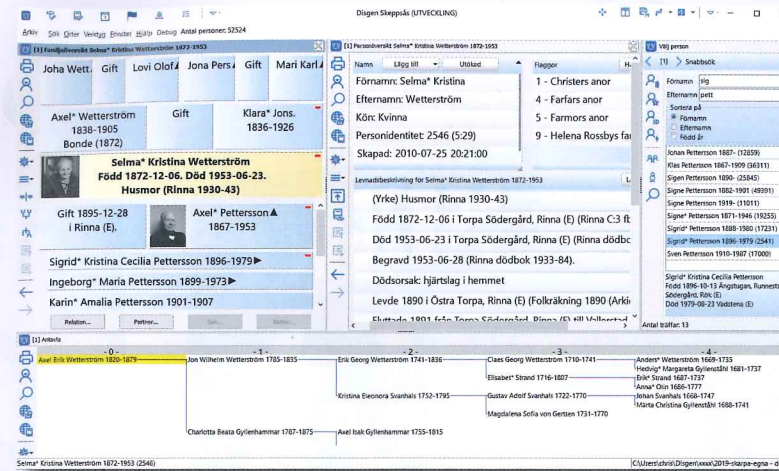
Arkiv Sök Orter Verktyg Fönster Hjälp Debug Antal personer: 52524

Disgen Skeppsås (UTVECKLING)

[1] Familjeöversikt Selma* Kristina Wetterström 1872-1953

Joha Wett. Gift Lovi Olof Jona Pers Gift Mari Karl

Axel* Wetterström 1838-1905 Bonde (1872)

Gift

Klara* Jons. 1836-1926

Selma* Kristina Wetterström Född 1872-12-06. Död 1953-06-23. Husmor (Rinna 1930-43)

Gift 1895-12-28 i Rinna (E).

Axel* Pettersson▲ 1867-1953

Sigrid* Kristina Cecilia Pettersson 1896-1979►

Ingeborg* Maria Pettersson 1899-1973►

Karin* Amalia Pettersson 1901-1907

Relation... Partner...

[1] Personöversikt Selma* Kristina Wetterström 1872-1953

Namn Lägg till Utökad

Förnamn: Selma* Kristina

Efternamn: Wetterström

Kön: Kvinna

Personidentitet: 2546 (5:29)

Skapad: 2010-07-25 20:21:00

Flaggor

1 - Christers anor

4 - Farfars anor

5 - Farmors anor

9 - Helena Rossbys fa

Levnadsbeskrivning för Selma* Kristina Wetterström 1872-1953

(Yrke) Husmor (Rinna 1930-43)

Född 1872-12-06 i Torpa Södergård, Rinna (E) (Rinna C:3 f

Död 1953-06-23 i Torpa Södergård, Rinna (E) (Rinna dödbc

Begravd 1953-06-28 (Rinna dödbok 1933-84).

Dödsorsak: hjärtslag i hemmet

Levde 1890 i Östra Torpa, Rinna (E) (Folkräkning 1890 (Arki

Välj person

[1] Snabbsök

Förnamn sig

Efternamn pett

Sortera på

Förnamn

Efternamn

Född år

Johan Pettersson 1887- (12859)

Klas Pettersson 1867-1909 (36311)

Sigen Pettersson 1890- (25845)

Signe Pettersson 1882-1901 (49391)

Signe Pettersson 1919- (11011)

Signe* Pettersson 1871-1946 (19255)

Sigrid* Pettersson 1888-1980 (17231)

Sigrid* Pettersson 1896-1979 (2541)

Sven Pettersson 1910-1987 (17000)

Sigrid* Kristina Cecilia Pettersson Född 1896-10-13 Ängstugan, Runnest Södergård, Rök (E) Död 1979-06-23 Vadstena (E)

Antal träffar: 13

[1] Antavla

-0- -1- -2- -3- -4-

Axel Erik Wetterström 1820-1879

Jon Wilhelm Wetterström 1785-1835

Erik Georg Wetterström 1741-1836

Claes Georg Wetterström 1710-1741

Anders* Wetterström 1669-1735

Hedvig* Margareta Gyllenståhl 1681-1737

Elisabet* Strand 1716-1807

Erik* Strand 1687-1737

Anna* Olin 1686-1777

Kristina Eleonora Svanhals 1752-1795

Gustav Adolf Svanhals 1722-1770

Johan Svanhals 1668-1747

Märta Christina Gyllenståhl 1688-1741

Magdalena Sofia von Gertten 1731-1770

Charlotta Beata Gyllenhammar 1787-1875

Axel Isak Gyllenhammar 1755-1815

Selma* Kristina Wetterström 1872-1953 (2546)

C:\Users\chris\Disgen\xxxx\2019-skarpa-egna -